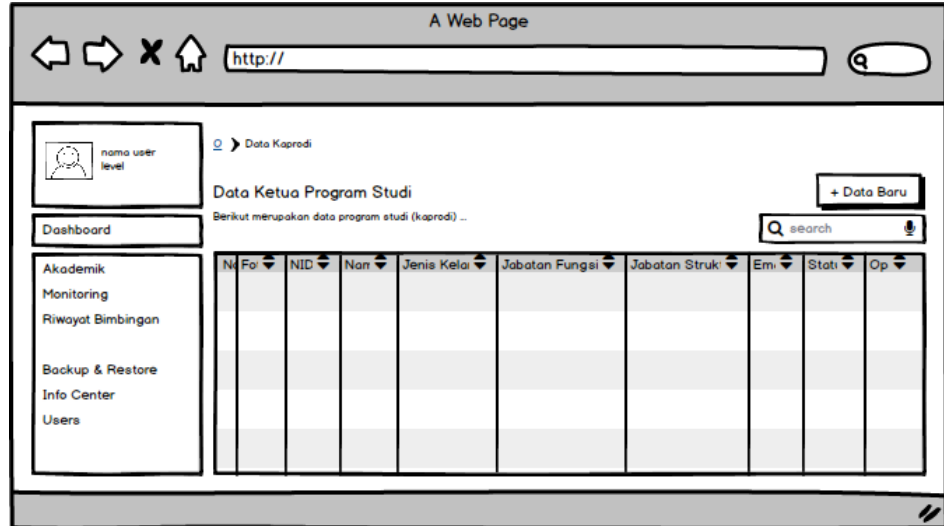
A Web Page

http://

nama user
level

Dashboard

Akademik
Monitoring
Riwayat Bimbingan

Backup & Restore
Info Center
Users

Data Kaprodi

Data Ketua Program Studi

Berikut merupakan data program studi (kaprodi) ...

+ Data Baru

search

| No | Fo | NID | Nam | Jenis Kela | Jabatan Fungsi | Jabatan Strukt | Em | Stat | Op |
|---|---|---|---|---|---|---|---|---|---|
| | | | | | | | | | |